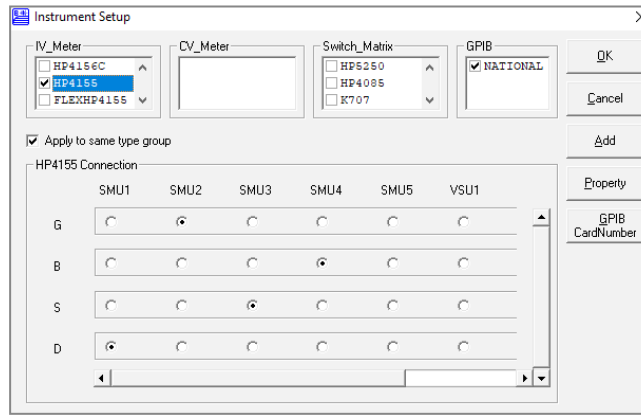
Instrument Setup

IV_Meter
HP4156C
HP4155
FLEXHP4155

CV_Meter

Switch_Matrix
HP5250
HP4085
K707

GPIB
NATIONAL

OK

Cancel

Add

Property

GPIB CardNumber

Apply to same type group

HP4155 Connection

| | SMU1 | SMU2 | SMU3 | SMU4 | SMU5 | VSU1 |
|---|---|---|---|---|---|---|
| G | | ● | | | | |
| B | | | | ● | | |
| S | | | ● | | | |
| D | ● | | | | | |